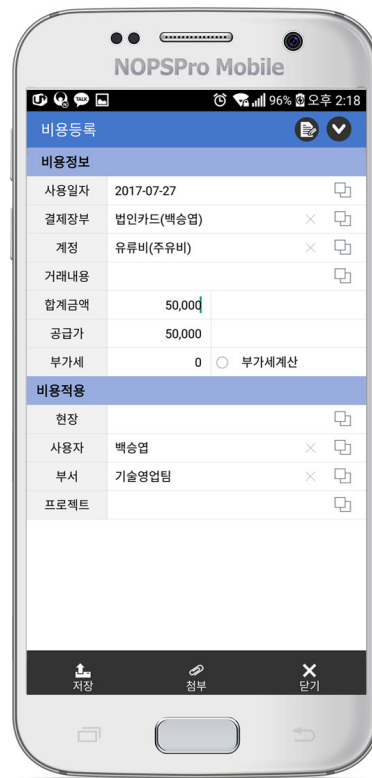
NOPSPro Mobile

96% 오후 2:18

비용등록

비용정보

| 사용일자 | 2017-07-27 |
|---|---|
| 결제장부 | 법인카드(백승엽) |
| 계정 | 유류비(주유비) |
| 거래내용 | |
| 합계금액 | 50,000 |
| 공급가 | 50,000 |
| 부가세 | 0 부가세계산 |

비용적용

| 현장 | |
|---|---|
| 사용자 | 백승엽 |
| 부서 | 기술영업팀 |
| 프로젝트 | |

저장 첨부 닫기